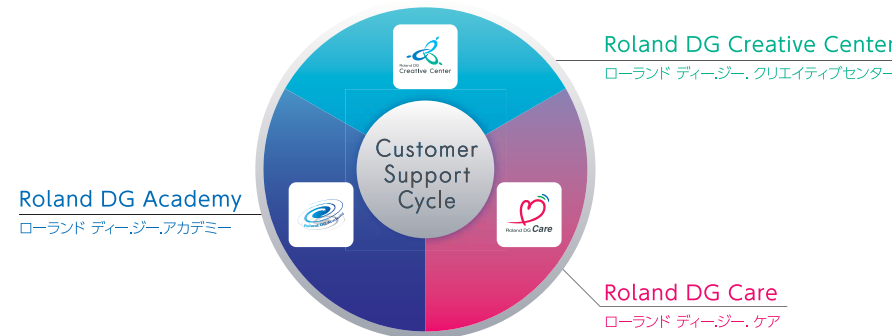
Roland DG Creative Center
ローランド ディー.ジー. クリエイティブセンター

Roland DG
Creative Center

Customer
Support
Cycle

Roland DG Academy
ローランド ディー.ジー.アカデミー

Roland DG Care

Roland DG Care
ローランド ディー.ジー. ケア